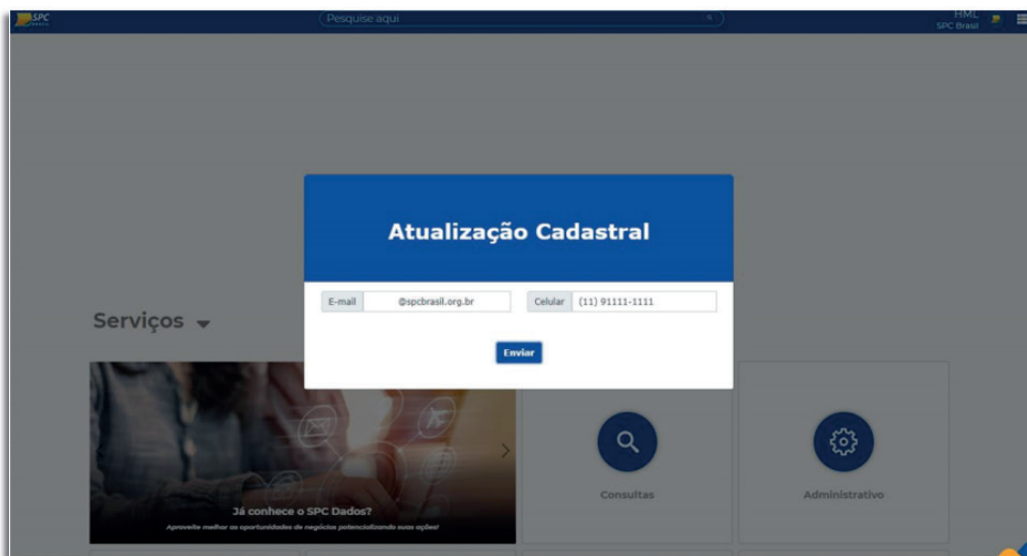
SPC BRASIL

Pesquise aqui

HML
SPC Brasil

Atualização Cadastral

E-mail @spcbrasil.org.br

Celular (11) 91111-1111

Enviar

Serviços

Já conhece o SPC Dados?

Aproveite melhor as oportunidades de negócios potencializando suas ações!

Consultas

Administrativo